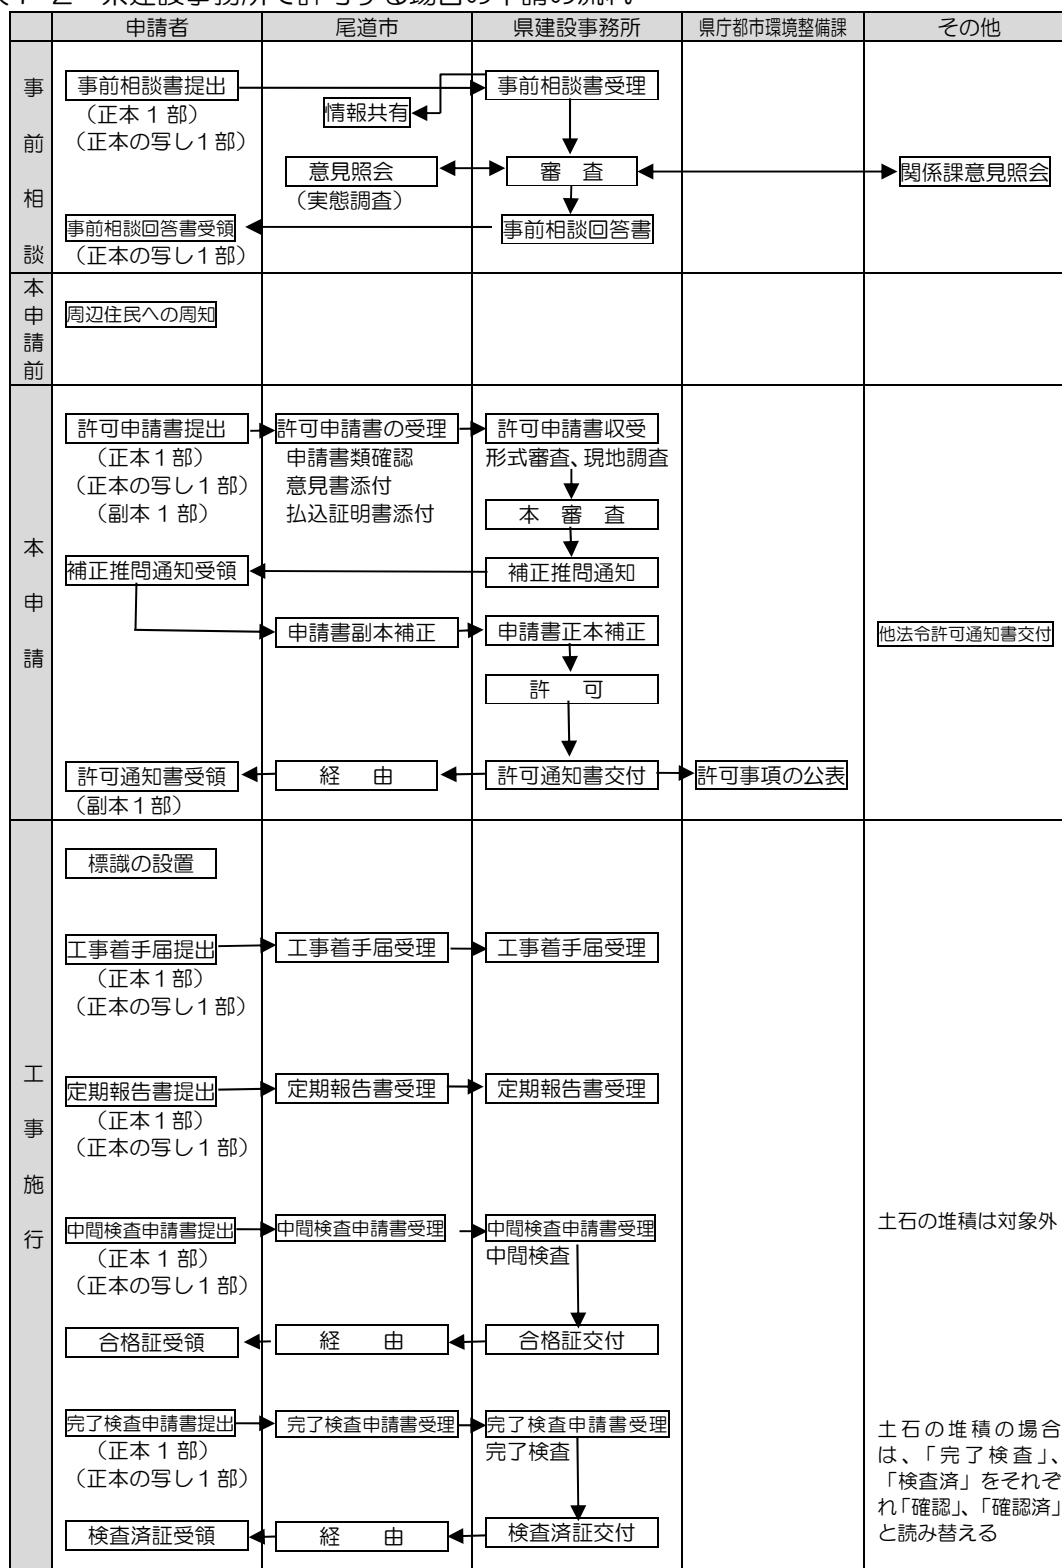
(1－2　県建設事務所で許可する場合の申請の流れ

| | 申請者 | 尾道市 | 県建設事務所 | 県庁都市環境整備課 | その他 |
|---|---|---|---|---|---|
| 事前相談 | 事前相談書提出（正本１部）（正本の写し１部） | 情報共有 | 事前相談書受理 | | |
| | | 意見照会（実態調査） | 審　査 | | 関係課意見照会 |
| | 事前相談回答書受領（正本の写し１部） | | 事前相談回答書 | | |
| 本申請前 | 周辺住民への周知 | | | | |
| 本申請 | 許可申請書提出（正本１部）（正本の写し１部）（副本１部） | 許可申請書の受理 申請書類確認 意見書添付 払込証明書添付 | 許可申請書収受 形式審査、現地調査 | | |
| | | | 本　審　査 | | |
| | 補正推問通知受領 | | 補正推問通知 | | |
| | | 申請書副本補正 | 申請書正本補正 | | 他法令許可通知書交付 |
| | | | 許　可 | | |
| | 許可通知書受領（副本１部） | 経　由 | 許可通知書交付 | 許可事項の公表 | |
| 工事施行 | 標識の設置 | | | | |
| | 工事着手届提出（正本１部）（正本の写し１部） | 工事着手届受理 | 工事着手届受理 | | |
| | 定期報告書提出（正本１部）（正本の写し１部） | 定期報告書受理 | 定期報告書受理 | | |
| | 中間検査申請書提出（正本１部）（正本の写し１部） | 中間検査申請書受理 | 中間検査申請書受理 中間検査 | | 土石の堆積は対象外 |
| | 合格証受領 | 経　由 | 合格証交付 | | |
| | 完了検査申請書提出（正本１部）（正本の写し１部） | 完了検査申請書受理 | 完了検査申請書受理 完了検査 | | 土石の堆積の場合は、「完了検査」、「検査済」をそれぞれ「確認」、「確認済」と読み替える |
| | 検査済証受領 | 経　由 | 検査済証交付 | | |